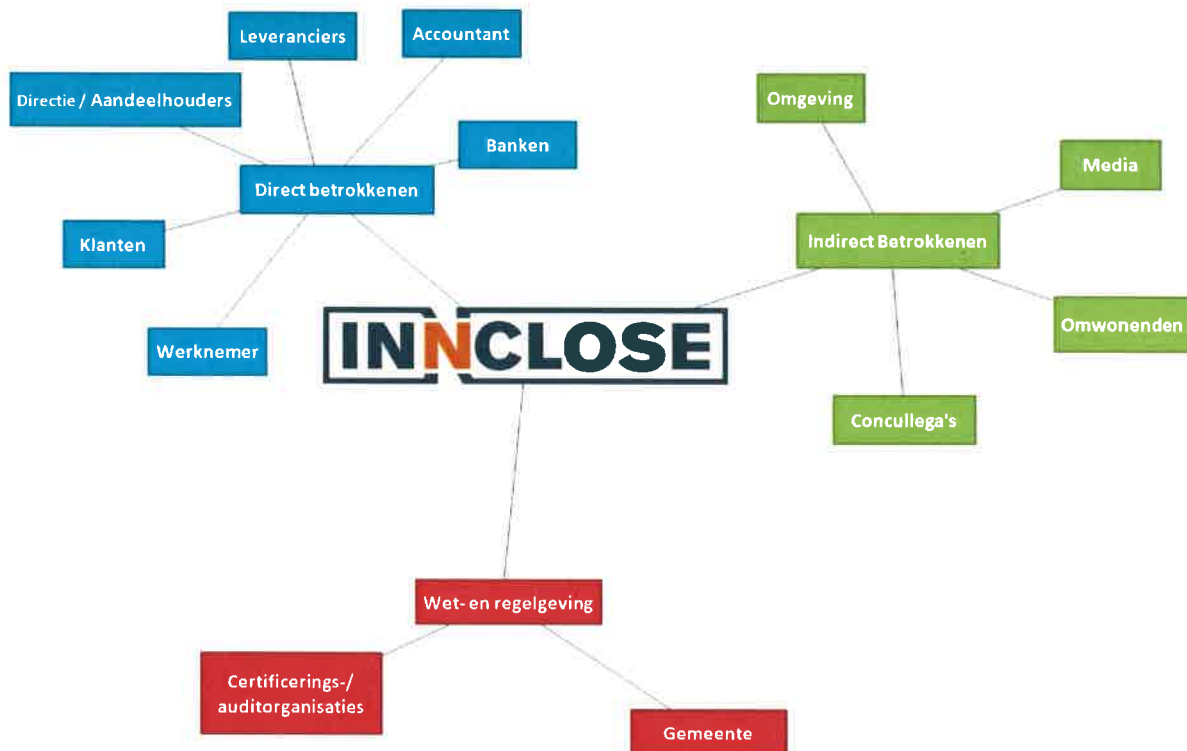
Leveranciers

Accountant

Directie / Aandeelhouders

Banken

Direct betrokkenen

Klanten

Werknemer

INNCLOSE

Omgeving

Media

Indirect Betrokkenen

Omwonenden

Concullega's

Wet- en regelgeving

Certificerings-/ auditorganisaties

Gemeente